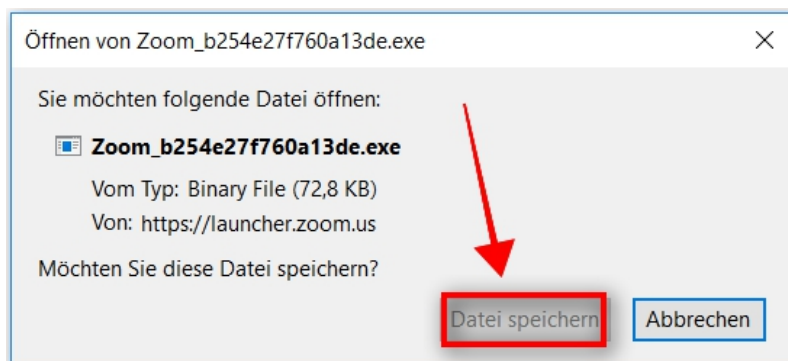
Öffnen von Zoom_b254e27f760a13de.exe

Sie möchten folgende Datei öffnen:

Zoom_b254e27f760a13de.exe

Vom Typ: Binary File (72,8 KB)

Von: https://launcher.zoom.us

Möchten Sie diese Datei speichern?

Datei speichern

Abbrechen